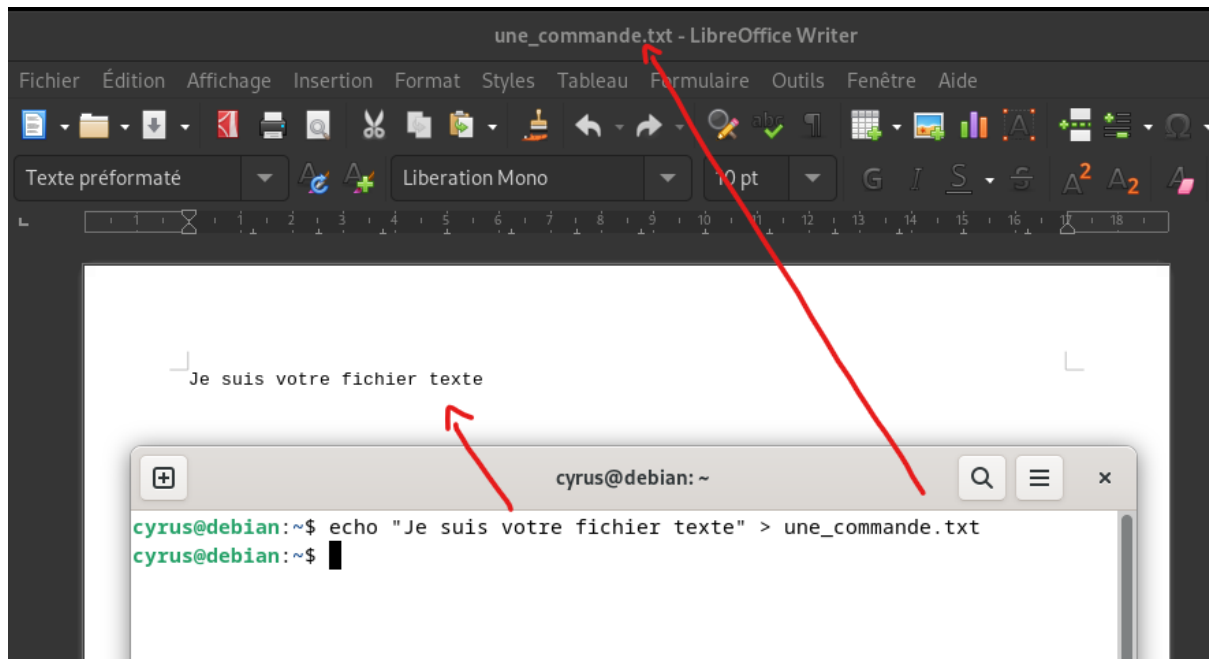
une_commande.txt - LibreOffice Writer

Fichier Édition Affichage Insertion Format Styles Tableau Formulaire Outils Fenêtre Aide

Texte préformaté | Liberation Mono | 10 pt

1 2 3 4 5 6 7 8 9 10 11 12 13 14 15 16 17 18

Je suis votre fichier texte

cyrus@debian: ~

cyrus@debian:~$ echo "Je suis votre fichier texte" > une_commande.txt
cyrus@debian:~$